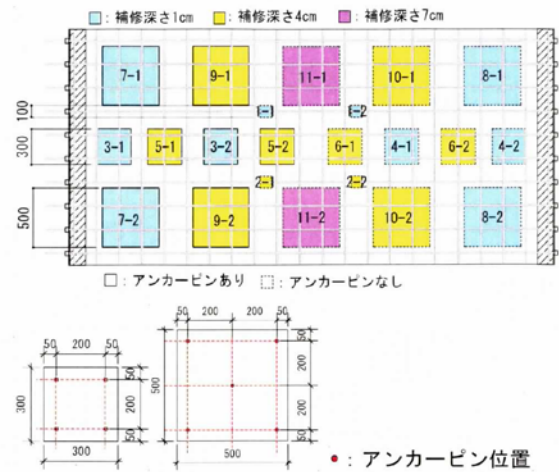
□：補修深さ1cm　□：補修深さ4cm　□：補修深さ7cm

7-1
9-1
11-1
10-1
8-1
1-1
1-2
100
300
3-1
5-1
3-2
5-2
6-1
4-1
6-2
4-2
2-1
2-2
500
7-2
9-2
11-2
10-2
8-2

□：アンカーピンあり　□：アンカーピンなし

50
200
50
50
200
50
300
300

50
200
50
500
50
200
200
50
500

●：アンカーピン位置